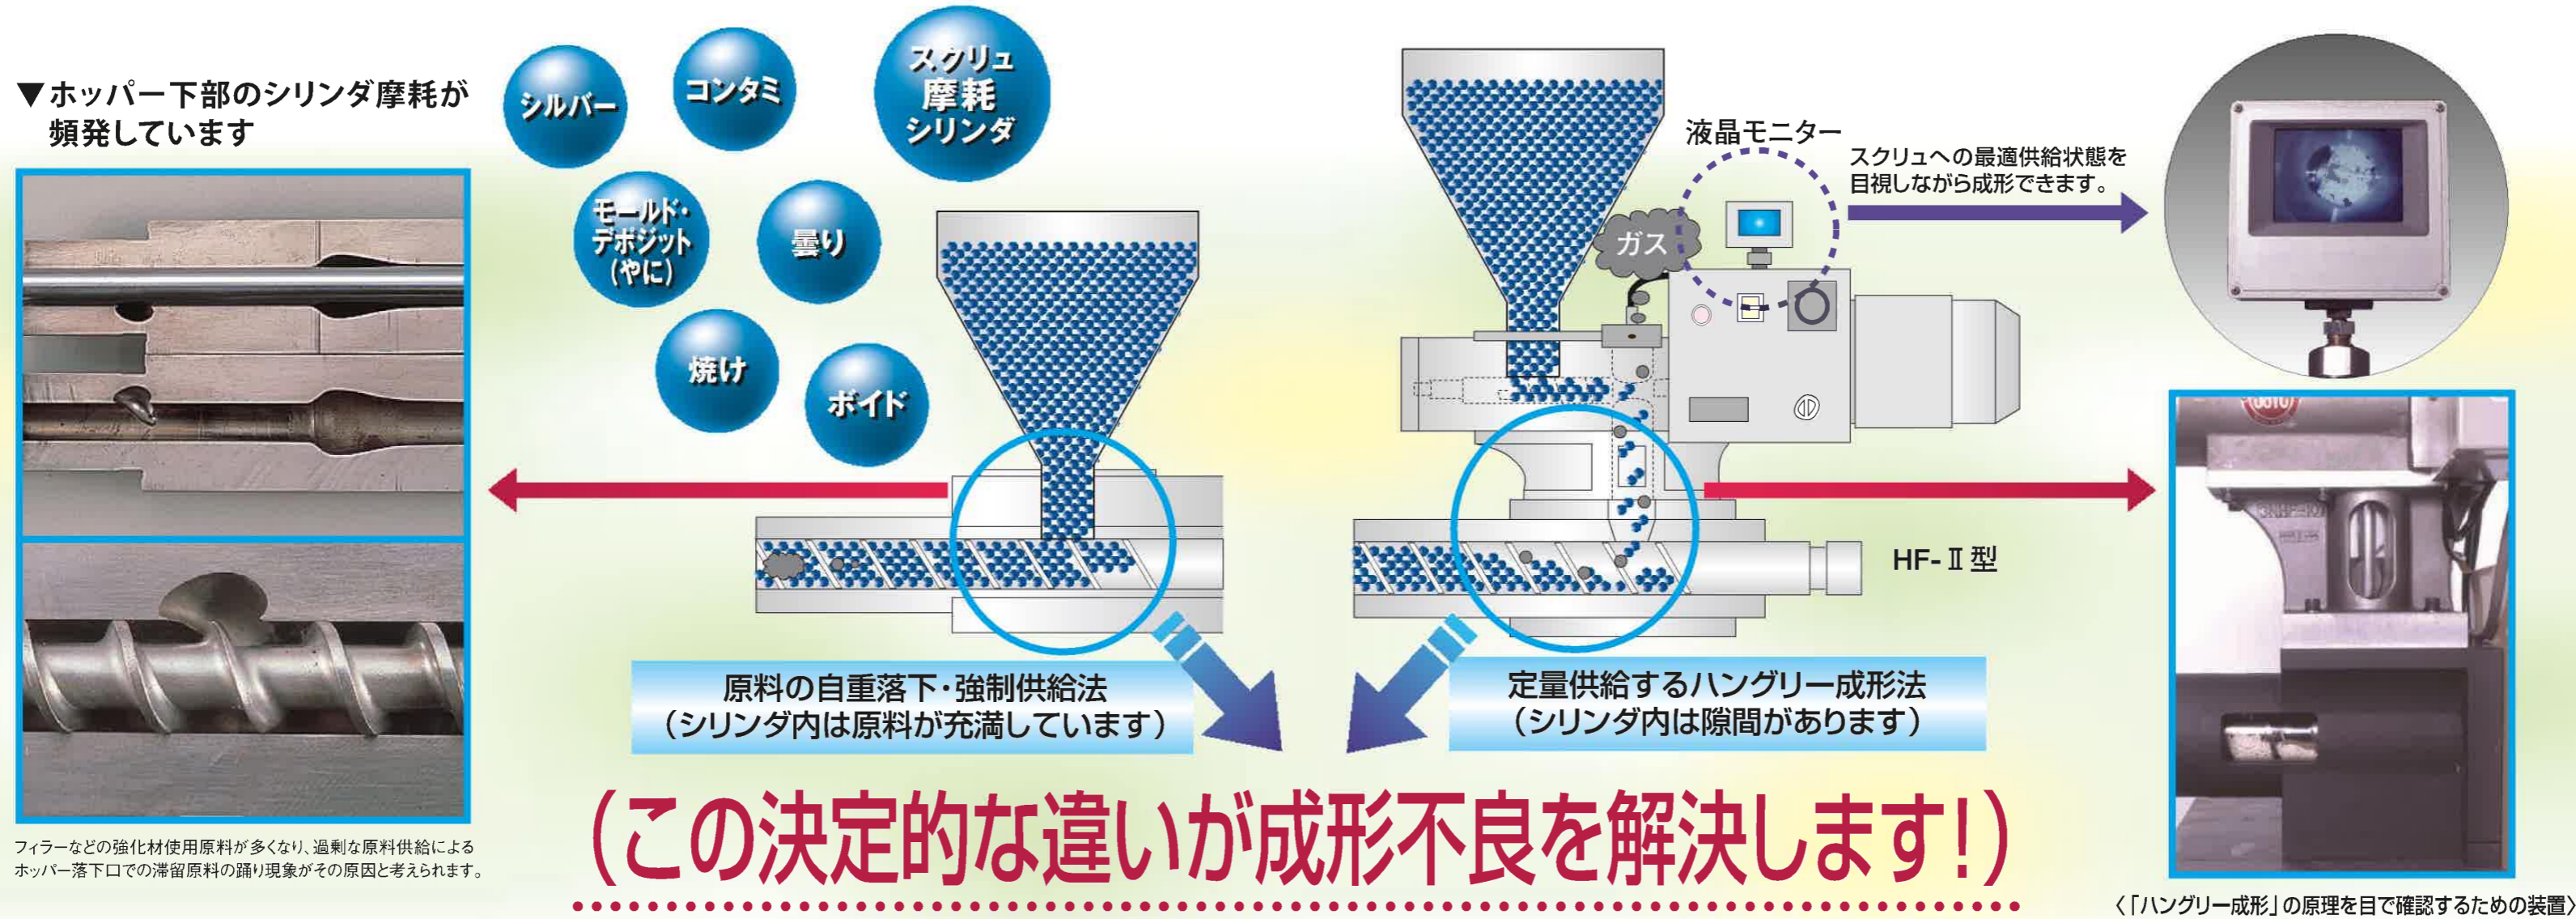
▼ホッパー下部のシリンダ摩耗が頻発しています

シルバー

コンタミ

スクリュ摩耗シリンダ

モールド・デポジット（やに）

曇り

焼け

ボイド

フィラーなどの強化材使用原料が多くなり、過剰な原料供給によるホッパー落下口での滞留原料の踊り現象がその原因と考えられます。

液晶モニター

スクリュへの最適供給状態を目視しながら成形できます。

ガス

HF-Ⅱ型

原料の自重落下・強制供給法
（シリンダ内は原料が充満しています）

定量供給するハングリー成形法
（シリンダ内は隙間があります）

（この決定的な違いが成形不良を解決します！）

〈「ハングリー成形」の原理を目で確認するための装置〉